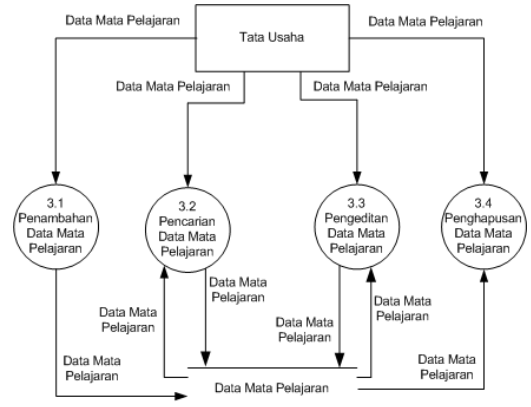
Data Mata Pelajaran

Tata Usaha

Data Mata Pelajaran

Data Mata Pelajaran

Data Mata Pelajaran

3.1
Penambahan Data Mata Pelajaran

3.2
Pencarian Data Mata Pelajaran

3.3
Pengeditan Data Mata Pelajaran

3.4
Penghapusan Data Mata Pelajaran

Data Mata Pelajaran

Data Mata Pelajaran

Data Mata Pelajaran

Data Mata Pelajaran

Data Mata Pelajaran

Data Mata Pelajaran

Data Mata Pelajaran